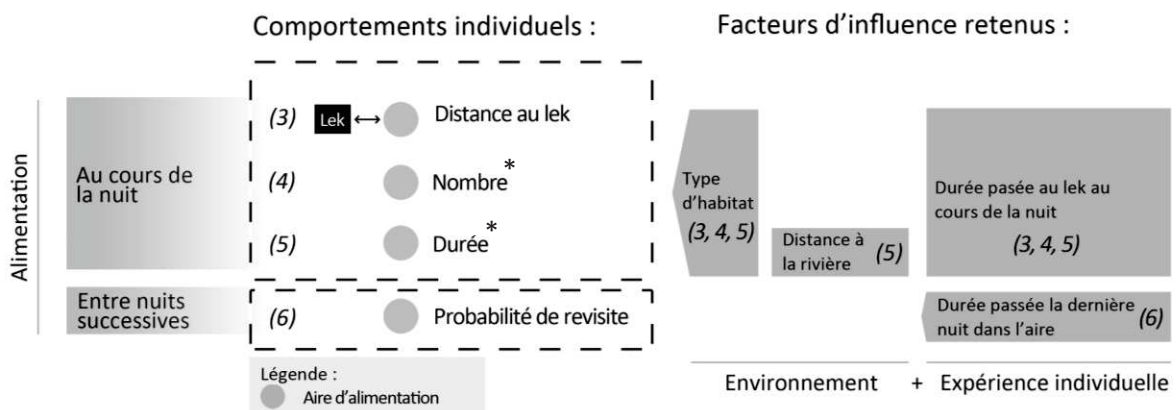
Comportements individuels :

Facteurs d'influence retenus :

Alimentation

Au cours de la nuit

(3) Lek ⟷ Distance au lek

(4) Nombre*

(5) Durée*

Entre nuits successives

(6) Probabilité de revisite

Légende :
Aire d'alimentation

Type d'habitat (3, 4, 5)

Distance à la rivière (5)

Durée passée au lek au cours de la nuit (3, 4, 5)

Durée passée la dernière nuit dans l'aire (6)

Environnement + Expérience individuelle